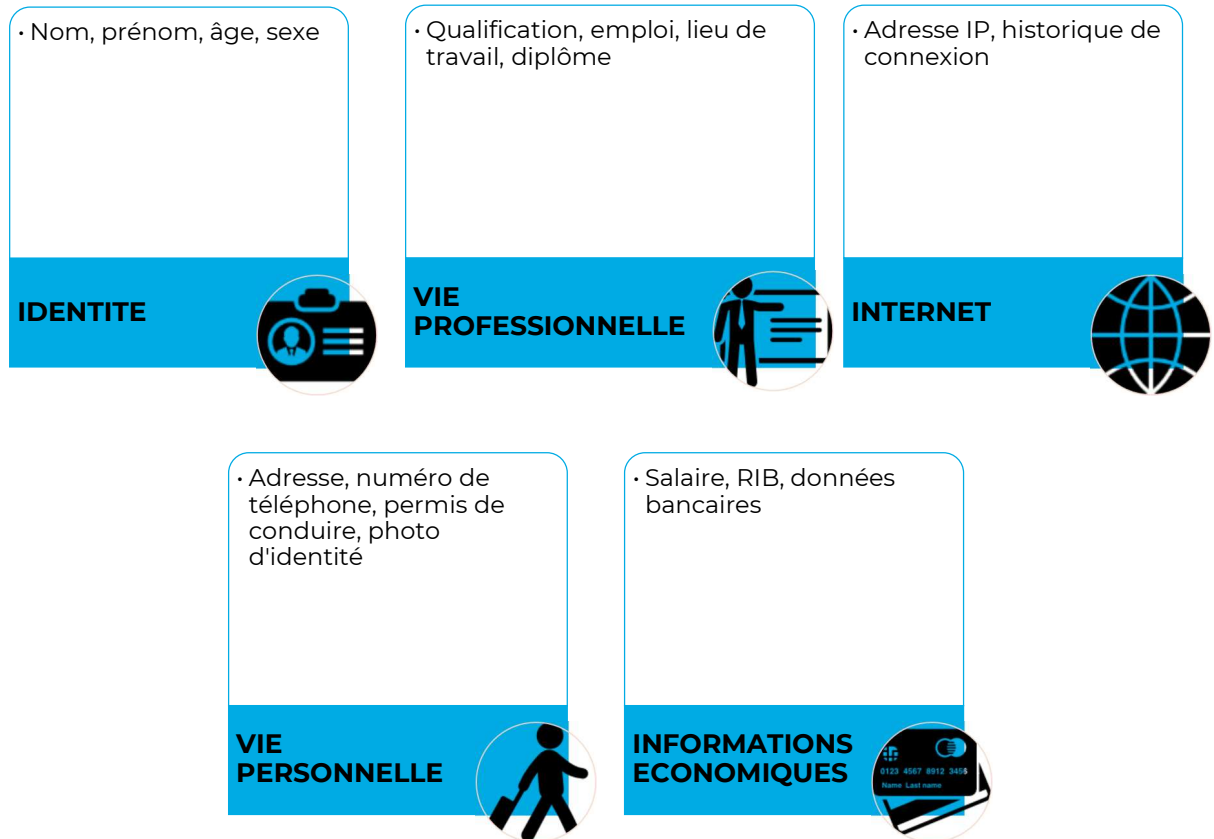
• Nom, prénom, âge, sexe

IDENTITE

• Qualification, emploi, lieu de travail, diplôme

VIE PROFESSIONNELLE

• Adresse IP, historique de connexion

INTERNET

• Adresse, numéro de téléphone, permis de conduire, photo d'identité

VIE PERSONNELLE

• Salaire, RIB, données bancaires

INFORMATIONS ECONOMIQUES

0123 4567 8912 3456
Name Last name